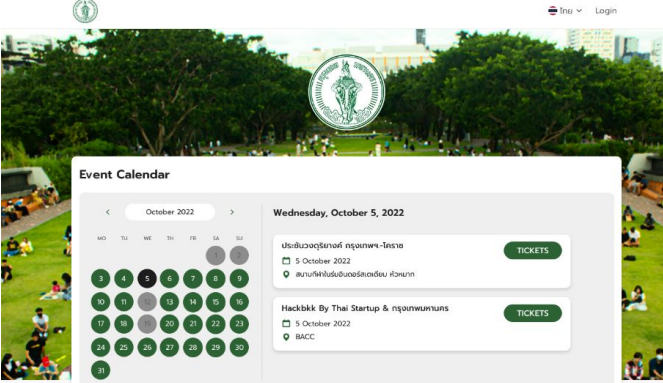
ไทย Login

Event Calendar

‹ October 2022 ›

| MO | TU | WE | TH | FR | SA | SU |
|---|---|---|---|---|---|---|
| | | | | | 1 | 2 |
| 3 | 4 | 5 | 6 | 7 | 8 | 9 |
| 10 | 11 | 12 | 13 | 14 | 15 | 16 |
| 17 | 18 | 19 | 20 | 21 | 22 | 23 |
| 24 | 25 | 26 | 27 | 28 | 29 | 30 |
| 31 | | | | | | |

Wednesday, October 5, 2022

ประชันวงดุริยางค์ กรุงเทพฯ-โคราช
5 October 2022
สนามกีฬาในร่มอินดอร์สเตเดียม หัวหมาก
TICKETS

Hackbkk By Thai Startup & กรุงเทพมหานคร
5 October 2022
BACC
TICKETS